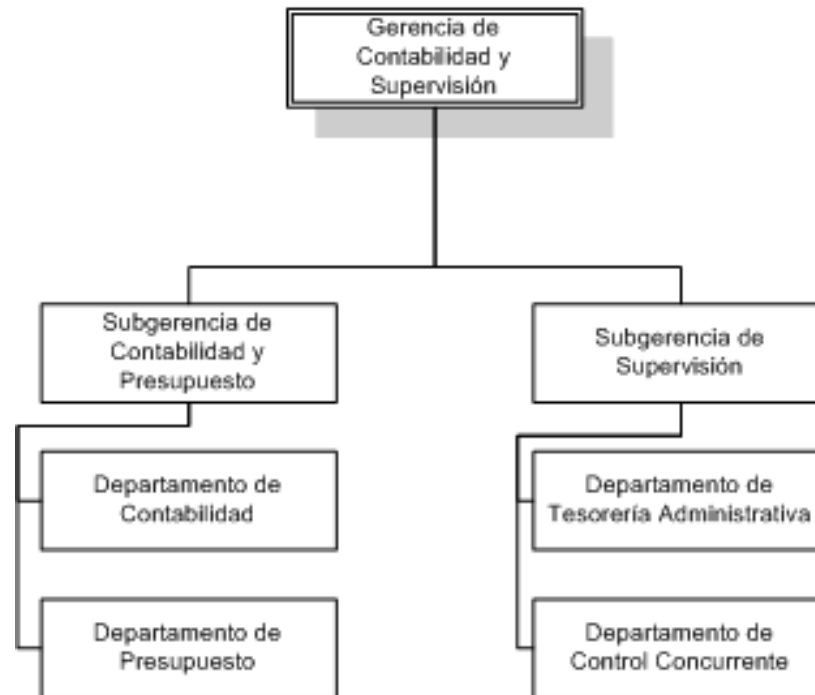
Gerencia de Contabilidad y Supervisión

Subgerencia de Contabilidad y Presupuesto

Departamento de Contabilidad

Departamento de Presupuesto

Subgerencia de Supervisión

Departamento de Tesorería Administrativa

Departamento de Control Concurrente